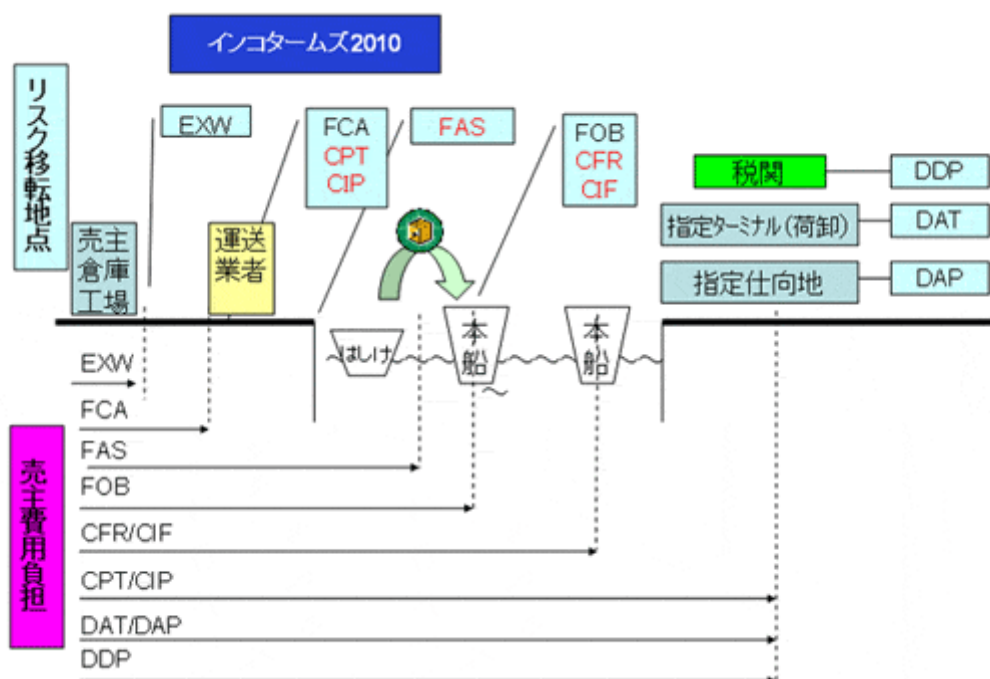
インコタームズ2010

リスク移転地点

EXW

FCA
CPT
CIP

FAS

FOB
CFR
CIF

税関

DDP

指定ターミナル(荷卸)

DAT

指定仕向地

DAP

売主倉庫工場

運送業者

はしけ

本船

本船

EXW

FCA

FAS

FOB

CFR/CIF

CPT/CIP

DAT/DAP

DDP

売主費用負担